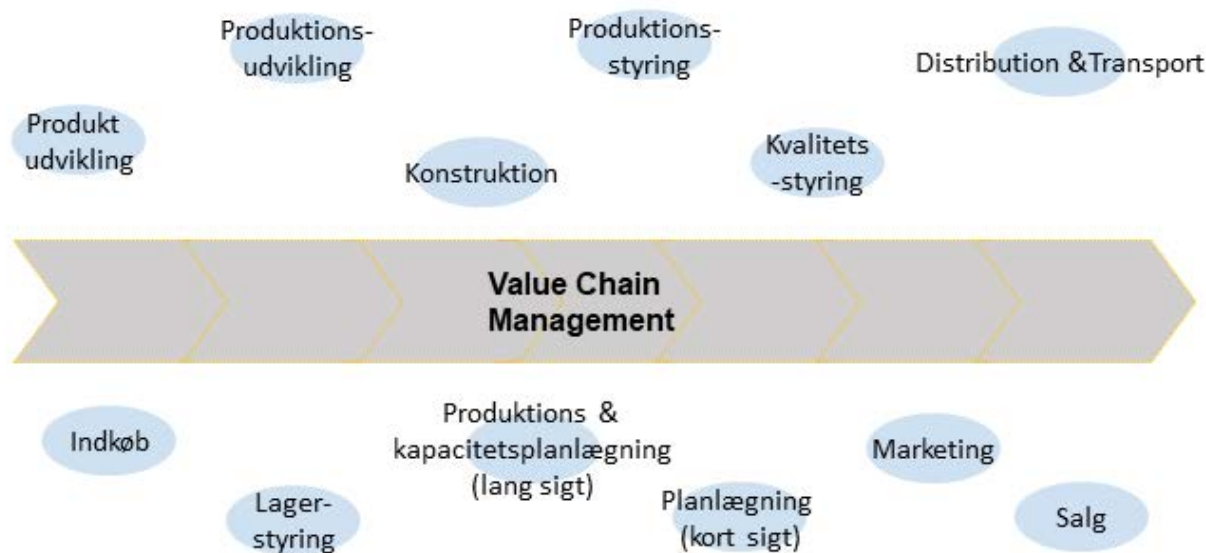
Produktions-
udvikling

Produktions-
styring

Distribution &Transport

Produkt
udvikling

Konstruktion

Kvalitets
-styring

Value Chain
Management

Indkøb

Produktions &
kapacitetsplanlægning
(lang sigt)

Marketing

Lager-
styring

Planlægning
(kort sigt)

Salg